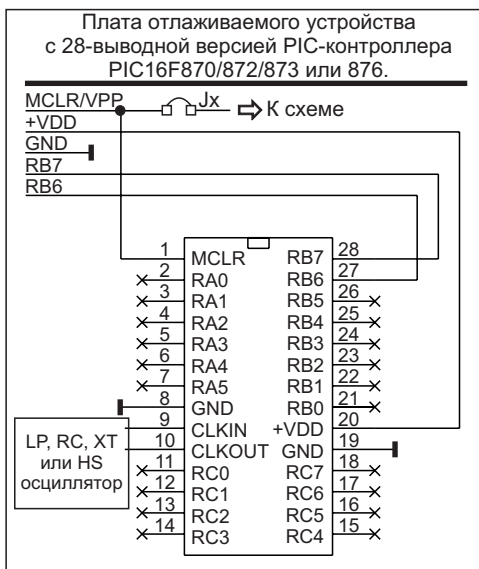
Плата отлаживаемого устройства с 28-выводной версией PIC-контроллера PIC16F870/872/873 или 876.

MCLR/VPP
Jx
К схеме
+VDD
GND
RB7
RB6

1 MCLR
2 RA0
3 RA1
4 RA2
5 RA3
6 RA4
7 RA5
8 GND
9 CLKIN
10 CLKOUT
11 RC0
12 RC1
13 RC2
14 RC3

28 RB7
27 RB6
26 RB5
25 RB4
24 RB3
23 RB2
22 RB1
21 RB0
20 +VDD
19 GND
18 RC7
17 RC6
16 RC5
15 RC4

LP, RC, XT или HS осциллятор